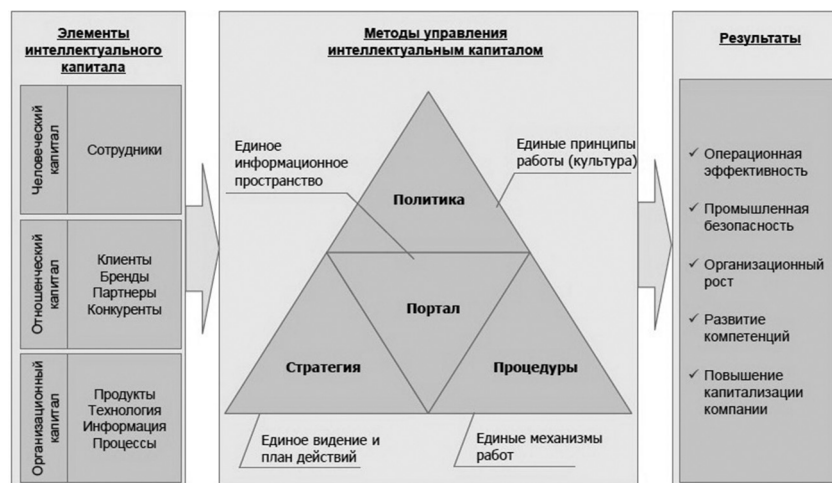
Элементы интеллектуального капитала

Человеческий капитал
Сотрудники

Отношенческий капитал
Клиенты
Бренды
Партнеры
Конкуренты

Организационный капитал
Продукты
Технология
Информация
Процессы

Методы управления интеллектуальным капиталом

Единое информационное пространство

Единые принципы работы (культура)

Политика

Портал

Стратегия

Процедуры

Единое видение и план действий

Единые механизмы работ

Результаты

✓ Операционная эффективность

✓ Промышленная безопасность

✓ Организационный рост

✓ Развитие компетенций

✓ Повышение капитализации компании